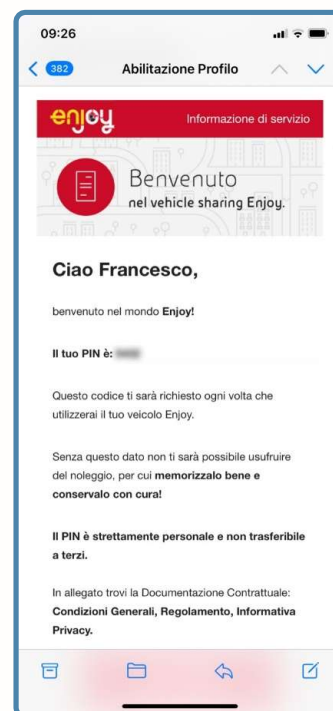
09:26

382 Abilitazione Profilo

enjoy Informazione di servizio

Benvenuto
nel vehicle sharing Enjoy.

Ciao Francesco,

benvenuto nel mondo Enjoy!

Il tuo PIN è: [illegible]

Questo codice ti sarà richiesto ogni volta che utilizzerai il tuo veicolo Enjoy.

Senza questo dato non ti sarà possibile usufruire del noleggio, per cui memorizzalo bene e conservalo con cura!

Il PIN è strettamente personale e non trasferibile a terzi.

In allegato trovi la Documentazione Contrattuale: Condizioni Generali, Regolamento, Informativa Privacy.